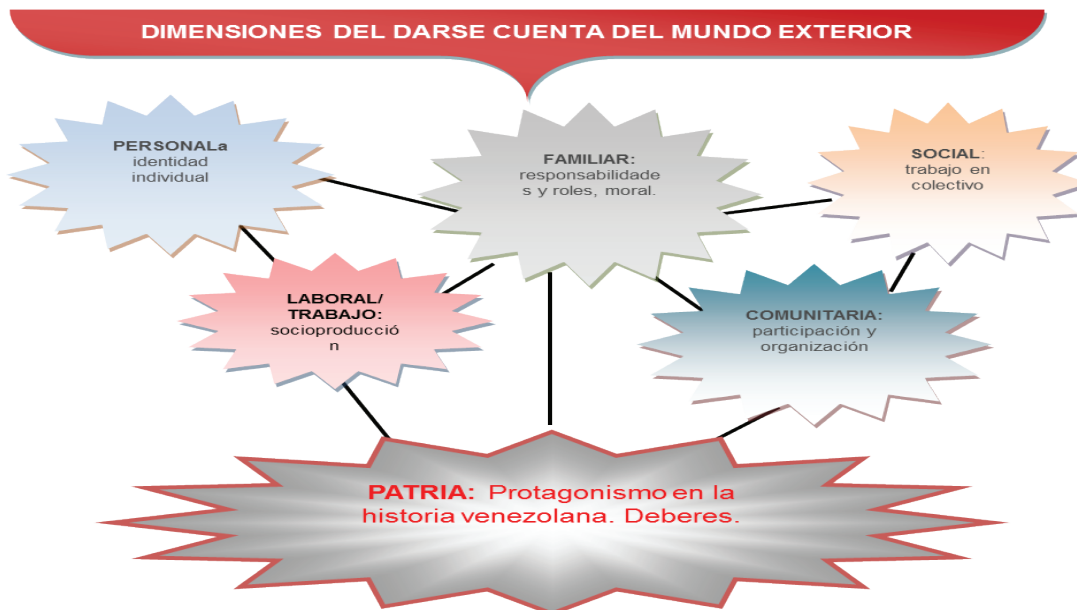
DIMENSIONES DEL DARSE CUENTA DEL MUNDO EXTERIOR

PERSONALa identidad individual

FAMILIAR: responsabilidades y roles, moral.

SOCIAL: trabajo en colectivo

LABORAL/ TRABAJO: socioproducción

COMUNITARIA: participación y organización

PATRIA: Protagonismo en la historia venezolana. Deberes.